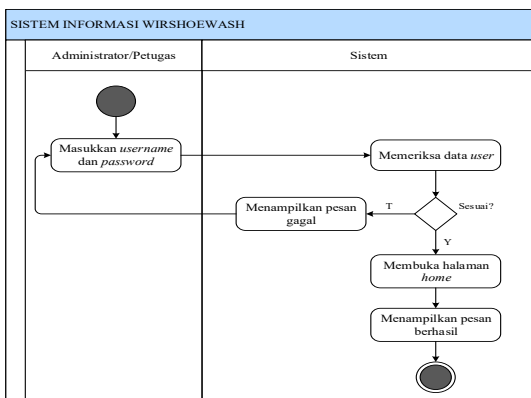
SISTEM INFORMASI WIRSHOEWASH

| Administrator/Petugas | Sistem |
|---|---|

Masukkan username dan password

Memeriksa data user

Sesuai?

T

Y

Menampilkan pesan gagal

Membuka halaman home

Menampilkan pesan berhasil